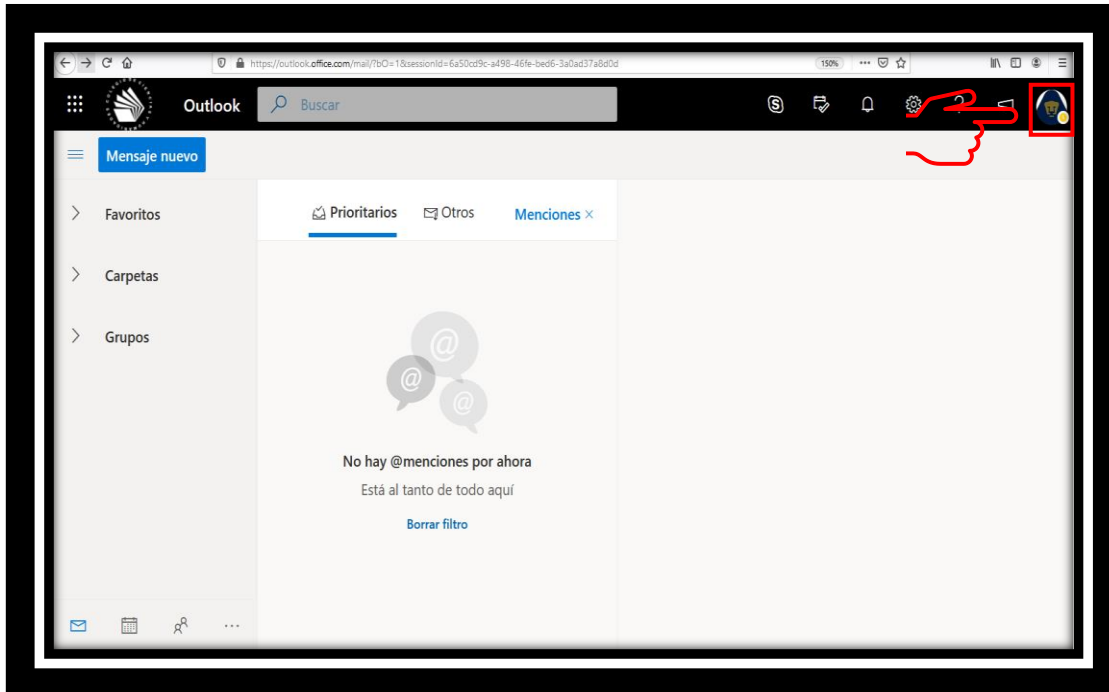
https://outlook.office.com/mail/?bO=1&sessionId=6a50cd9c-a498-46fe-bed6-3a0ad37a8d0d

150%

Outlook

Buscar

Mensaje nuevo

Favoritos

Carpetas

Grupos

Prioritarios

Otros

Menciones ×

No hay @menciones por ahora

Está al tanto de todo aquí

Borrar filtro